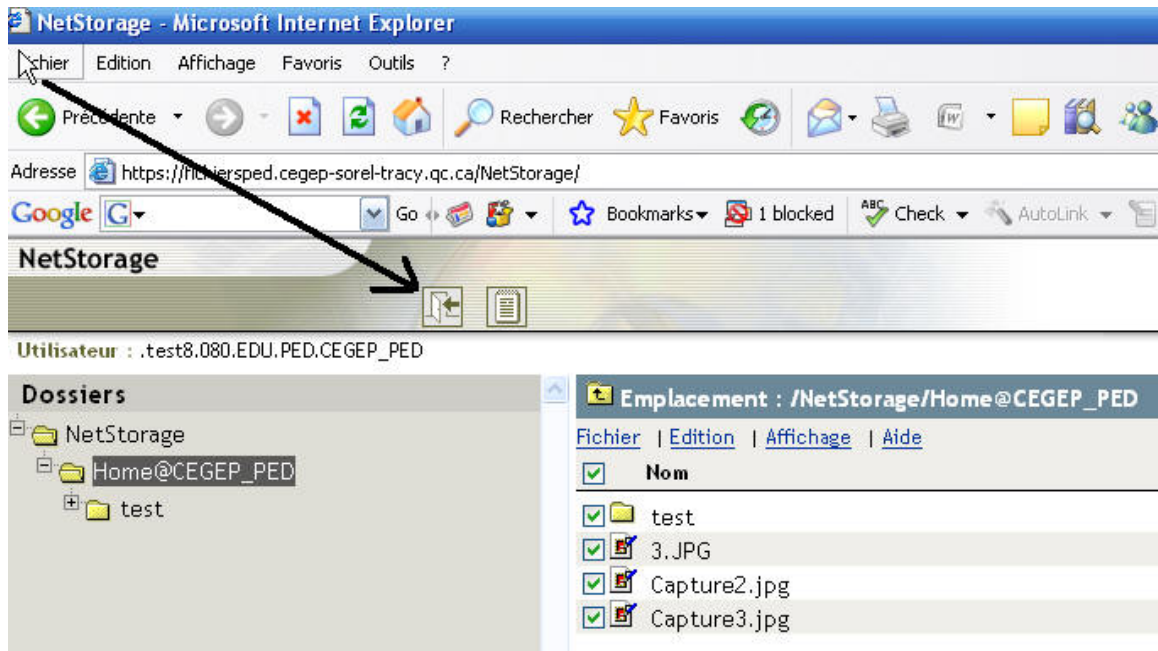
NetStorage - Microsoft Internet Explorer

Fichier Edition Affichage Favoris Outils ?

Précédente Rechercher Favoris

Adresse https://fichiersped.cegep-sorel-tracy.qc.ca/NetStorage/

Google G Go Bookmarks 1 blocked Check AutoLink

NetStorage

Utilisateur : .test8.080.EDU.PED.CEGEP_PED

Dossiers

NetStorage
Home@CEGEP_PED
test

Emplacement : /NetStorage/Home@CEGEP_PED

Fichier | Edition | Affichage | Aide

Nom

test
3.JPG
Capture2.jpg
Capture3.jpg